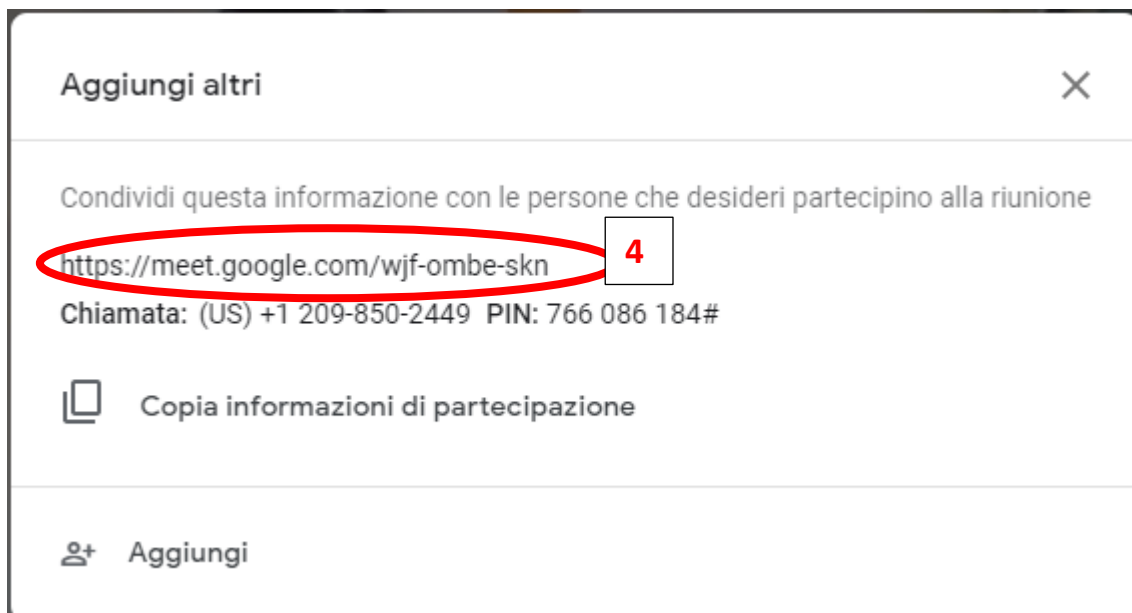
Aggiungi altri

×

Condividi questa informazione con le persone che desideri partecipino alla riunione

https://meet.google.com/wjf-ombe-skn

4

**Chiamata:** (US) +1 209-850-2449 **PIN:** 766 086 184#

Copia informazioni di partecipazione

Aggiungi